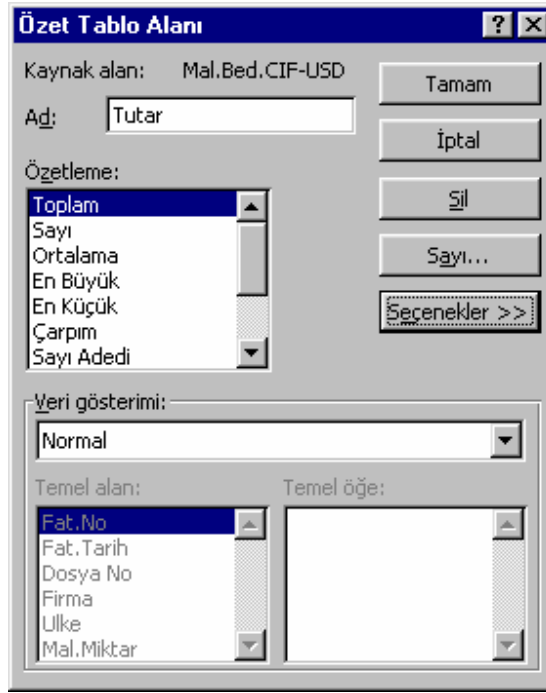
Özet Tablo Alanı

?

Kaynak alan: Mal.Bed.CIF-USD

Ad: Tutar

Özetleme:

Toplam
Sayı
Ortalama
En Büyük
En Küçük
Çarpım
Sayı Adedi

Tamam

İptal

Sil

Sayı...

Seçenekler >>

Veri gösterimi:

Normal

Temel alan:

Fat.No
Fat.Tarih
Dosya No
Firma
Ulke
Mal.Miktar

Temel öğe: